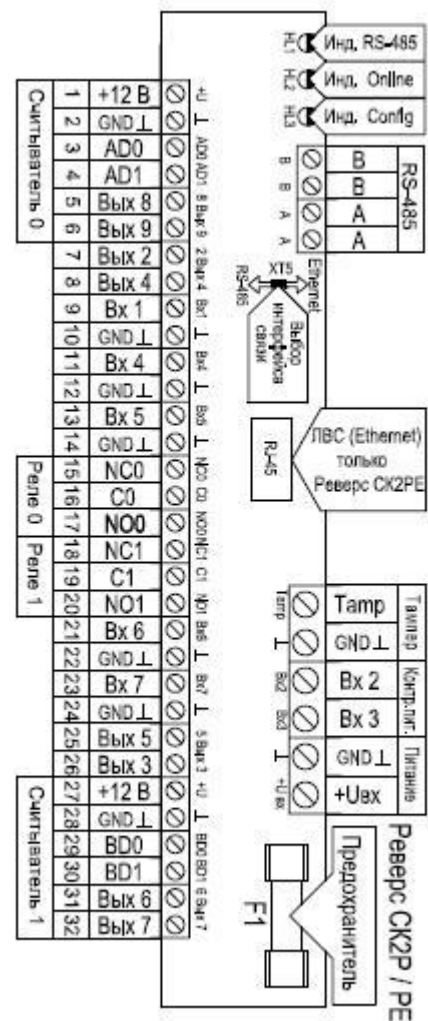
HL1 Инд. RS-485
HL2 Инд. Online
HL3 Инд. Config

B B A A
B
B
A
A
RS-485

XT5
Ethernet
RS-485
Выбор интерфейса связи

RJ-45
ЛВС (Ethernet) только Реверс СК2РЕ

Считыватель 0
| 1 | +12 В |
| 2 | GND⊥ |
| 3 | AD0 |
| 4 | AD1 |
| 5 | Вых 8 |
| 6 | Вых 9 |
| 7 | Вых 2 |
| 8 | Вых 4 |
| 9 | Вх 1 |
| 10 | GND⊥ |
| 11 | Вх 4 |
| 12 | GND⊥ |
| 13 | Вх 5 |
| 14 | GND⊥ |
| 15 | NC0 |
| 16 | C0 |
| 17 | NO0 |
| 18 | NC1 |
| 19 | C1 |
| 20 | NO1 |
| 21 | Вх 6 |
| 22 | GND⊥ |
| 23 | Вх 7 |
| 24 | GND⊥ |
| 25 | Вых 5 |
| 26 | Вых 3 |
| 27 | +12 В |
| 28 | GND⊥ |
| 29 | BD0 |
| 30 | BD1 |
| 31 | Вых 6 |
| 32 | Вых 7 |

Реле 0
Реле 1
Считыватель 1

+U ⊥ AD0 AD1 8 Вых 9 2 Вых 4 Вх1 ⊥ Вх4 ⊥ Вх5 ⊥ NC0 C0 NO0 NC1 C1 NO1 Вх6 ⊥ Вх7 ⊥ 5 Вых 3 +U ⊥ BD0 BD1 6 Вых 7

tamp Tamp Тампер
⊥ GND⊥
Вх2 Вх 2 Контр.пит.
Вх3 Вх 3
⊥ GND⊥ Питание
+Uвх +Uвх

Реверс СК2Р / РЕ
Предохранитель
F1